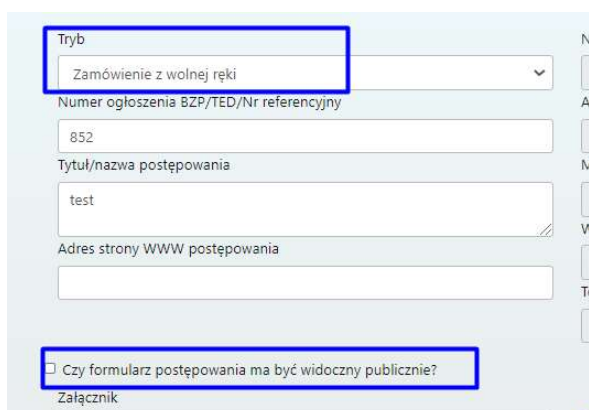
Tryb

Zamówienie z wolnej ręki

Numer ogłoszenia BZP/TED/Nr referencyjny

852

Tytuł/nazwa postępowania

test

Adres strony WWW postępowania

Czy formularz postępowania ma być widoczny publicznie?

Załącznik

N

A

M

W

T